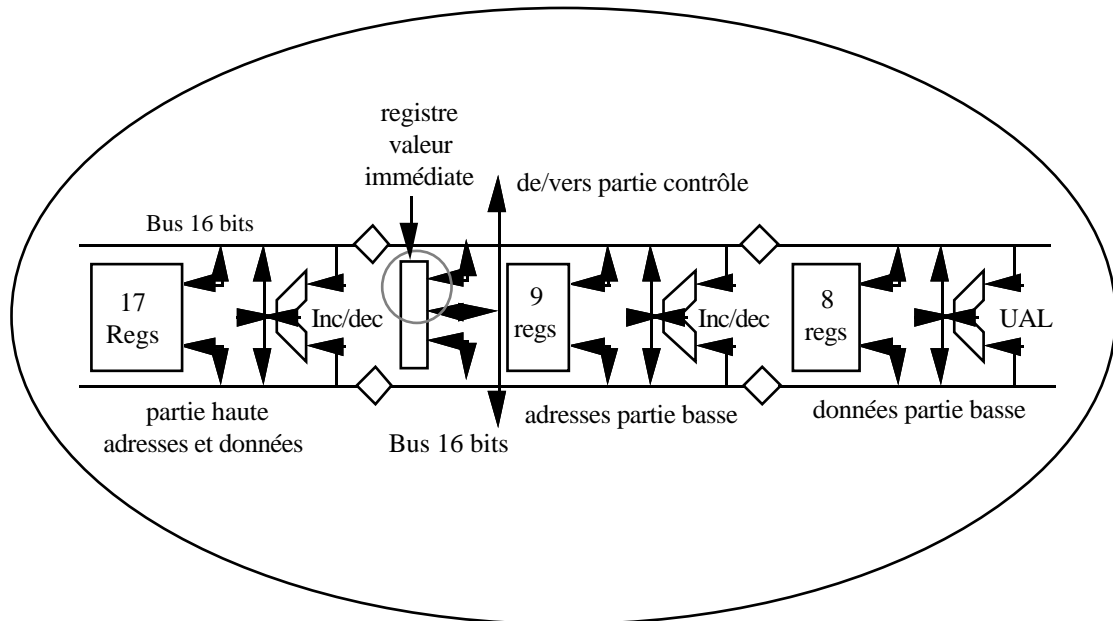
registre valeur immédiate

de/vers partie contrôle

Bus 16 bits

17 Regs

Inc/dec

9 regs

Inc/dec

8 regs

UAL

partie haute adresses et données

Bus 16 bits

adresses partie basse

données partie basse